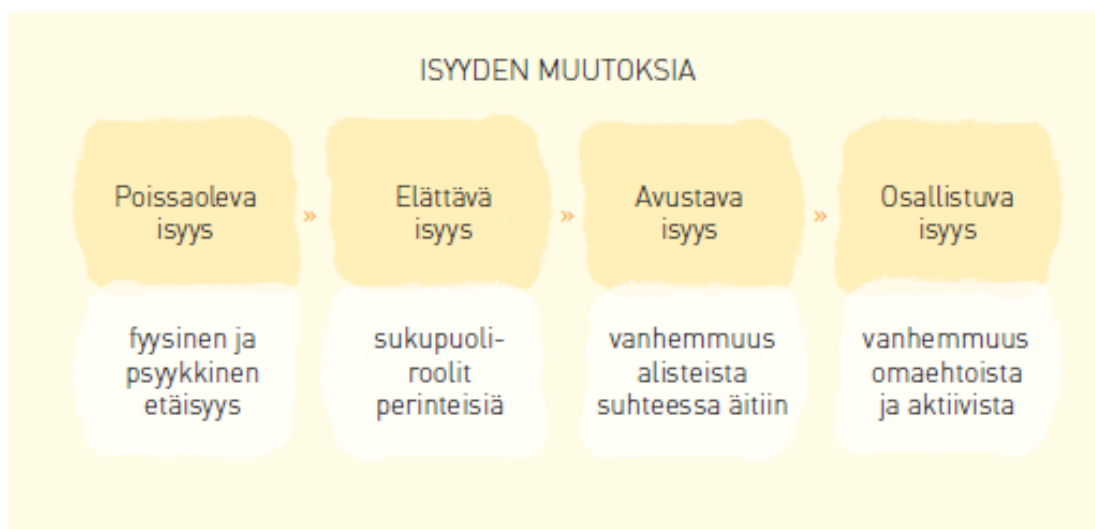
ISYYDEN MUUTOKSIA

Poissaoleva isyys

»

Elättävä isyys

»

Avustava isyys

»

Osallistuva isyys

fyysinen ja psyykkinen etäisyys

sukupuoliroolit perinteisiä

vanhemmuus alisteista suhteessa äitiin

vanhemmuus omaehtoista ja aktiivista